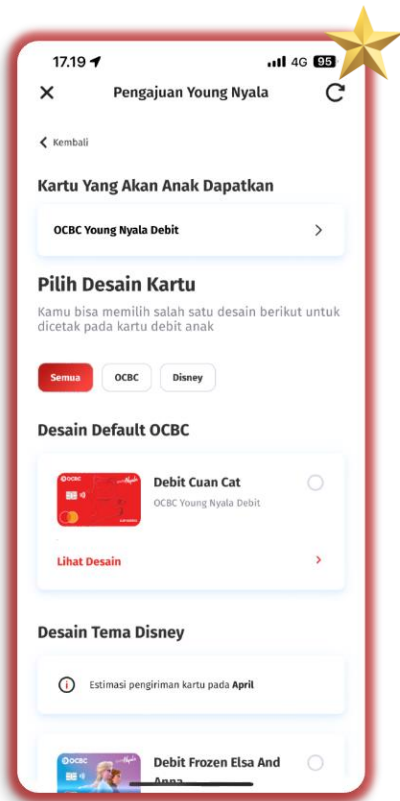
17.19 4G 95

Pengajuan Young Nyala

Kembali

Kartu Yang Akan Anak Dapatkan

OCBC Young Nyala Debit

Pilih Desain Kartu

Kamu bisa memilih salah satu desain berikut untuk dicetak pada kartu debit anak

Semua OCBC Disney

Desain Default OCBC

Debit Cuan Cat
OCBC Young Nyala Debit

Lihat Desain

Desain Tema Disney

Estimasi pengiriman kartu pada April

Debit Frozen Elsa And Anna